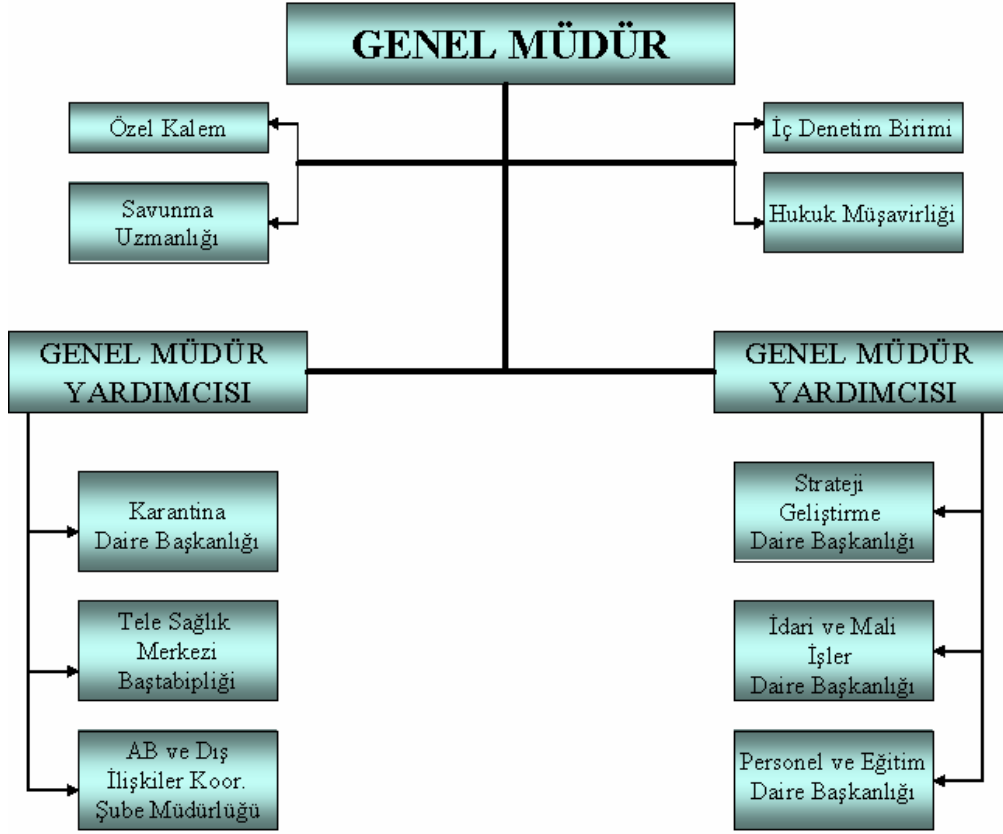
GENEL MÜDÜR

Özel Kalem

Savunma Uzmanlığı

İç Denetim Birimi

Hukuk Müşavirliği

GENEL MÜDÜR YARDIMCISI

GENEL MÜDÜR YARDIMCISI

Karantina Daire Başkanlığı

Tele Sağlık Merkezi Baştabipliği

AB ve Dış İlişkiler Koor. Şube Müdürlüğü

Strateji Geliştirme Daire Başkanlığı

İdari ve Mali İşler Daire Başkanlığı

Personel ve Eğitim Daire Başkanlığı